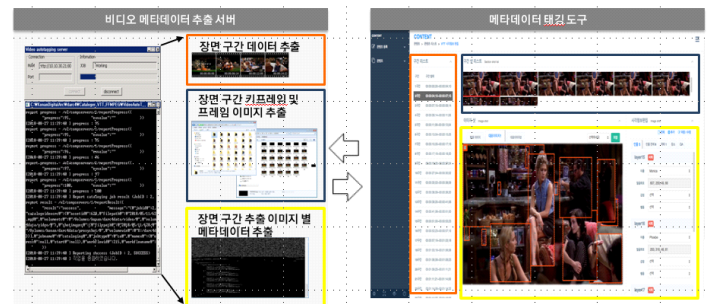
비디오 메타데이터 추출 서버

Video autotagging server

Connection
Information

장면 구간 데이터 추출

장면 구간 키프레임 및 프레임 이미지 추출

장면 구간 추출 이미지 별 메타데이터 추출

메타데이터 태깅 도구

CONTENT

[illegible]